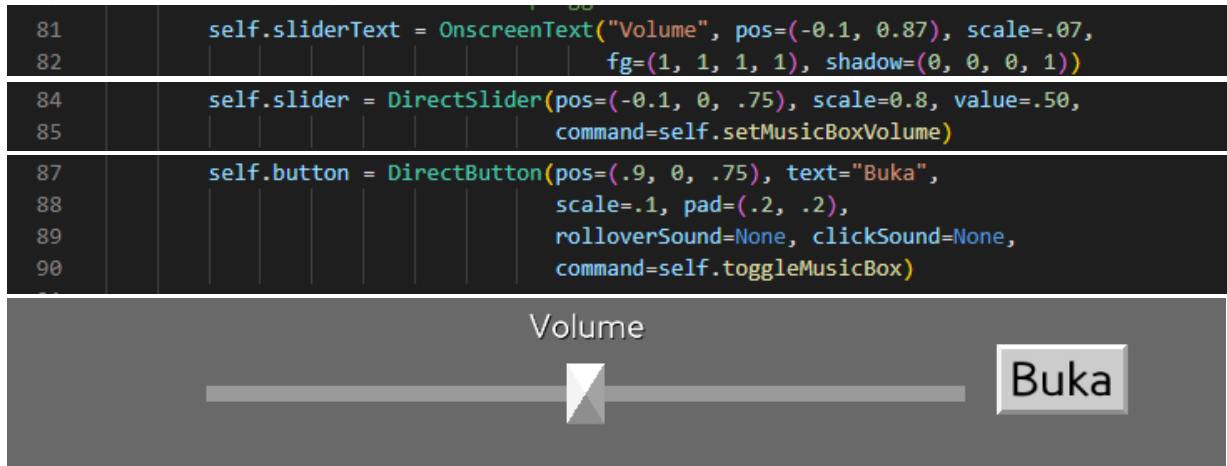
81 self.sliderText = OnscreenText("Volume", pos=(-0.1, 0.87), scale=.07,
82 fg=(1, 1, 1, 1), shadow=(0, 0, 0, 1))

84 self.slider = DirectSlider(pos=(-0.1, 0, .75), scale=0.8, value=.50,
85 command=self.setMusicBoxVolume)

87 self.button = DirectButton(pos=(.9, 0, .75), text="Buka",
88 scale=.1, pad=(.2, .2),
89 rolloverSound=None, clickSound=None,
90 command=self.toggleMusicBox)

Volume

Buka